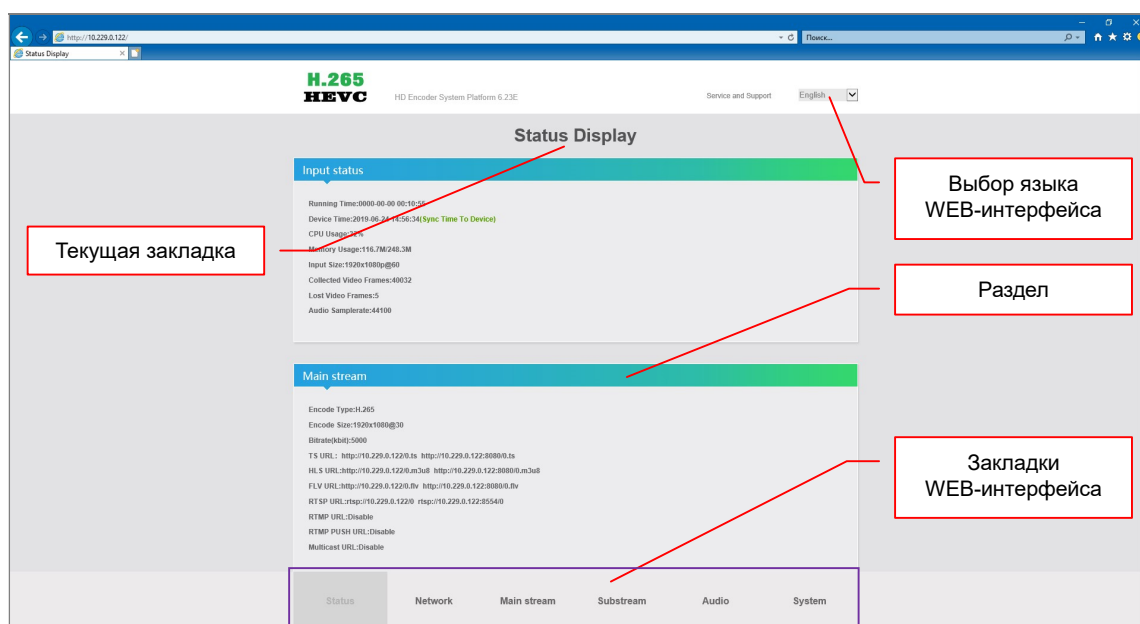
http://10.229.0.122/
Поиск...
Status Display

H.265
HEVC
HD Encoder System Platform 6.23E
Service and Support
English

Status Display

Input status

Running Time:0000-00-00 00:10:55
Device Time:2019-06-24 14:56:34(Sync Time To Device)
CPU Usage:32%
Memory Usage:116.7M/248.3M
Input Size:1920x1080p@60
Collected Video Frames:40032
Lost Video Frames:5
Audio Samplerate:44100

Main stream

Encode Type:H.265
Encode Size:1920x1080@30
Bitrate(kbit):5000
TS URL: http://10.229.0.122/0.ts http://10.229.0.122:8080/0.ts
HLS URL:http://10.229.0.122/0.m3u8 http://10.229.0.122:8080/0.m3u8
FLV URL:http://10.229.0.122/0.flv http://10.229.0.122:8080/0.flv
RTSP URL:rtsp://10.229.0.122/0 rtsp://10.229.0.122:8554/0
RTMP URL:Disable
RTMP PUSH URL:Disable
Multicast URL:Disable

Status Network Main stream Substream Audio System

Выбор языка WEB-интерфейса

Текущая закладка

Раздел

Закладки WEB-интерфейса